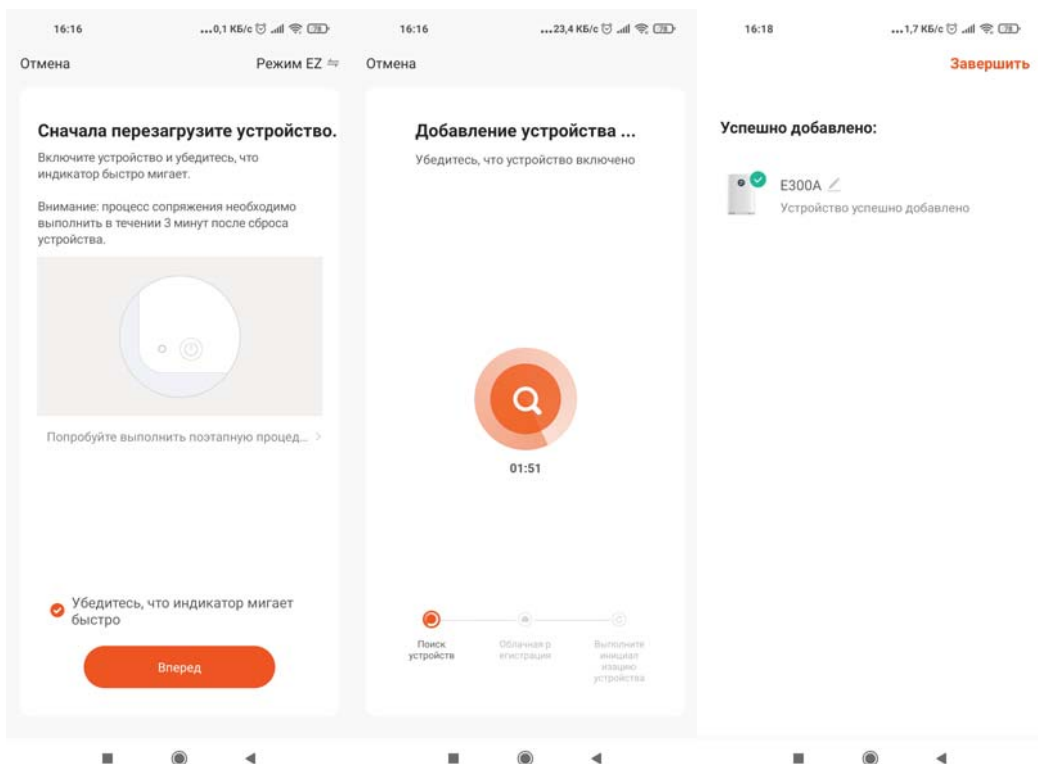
16:16 ...0,1 КБ/с 78

Отмена Режим EZ ⇋

Сначала перезагрузите устройство.

Включите устройство и убедитесь, что индикатор быстро мигает.

Внимание: процесс сопряжения необходимо выполнить в течении 3 минут после сброса устройства.

Попробуйте выполнить поэтапную процед... >

Убедитесь, что индикатор мигает быстро

Вперед

16:16 ...23,4 КБ/с 78

Отмена

Добавление устройства ...

Убедитесь, что устройство включено

01:51

Поиск устройств

Облачная регистрация

Выполните инициализацию устройства

16:18 ...1,7 КБ/с 78

Завершить

Успешно добавлено:

E300A

Устройство успешно добавлено